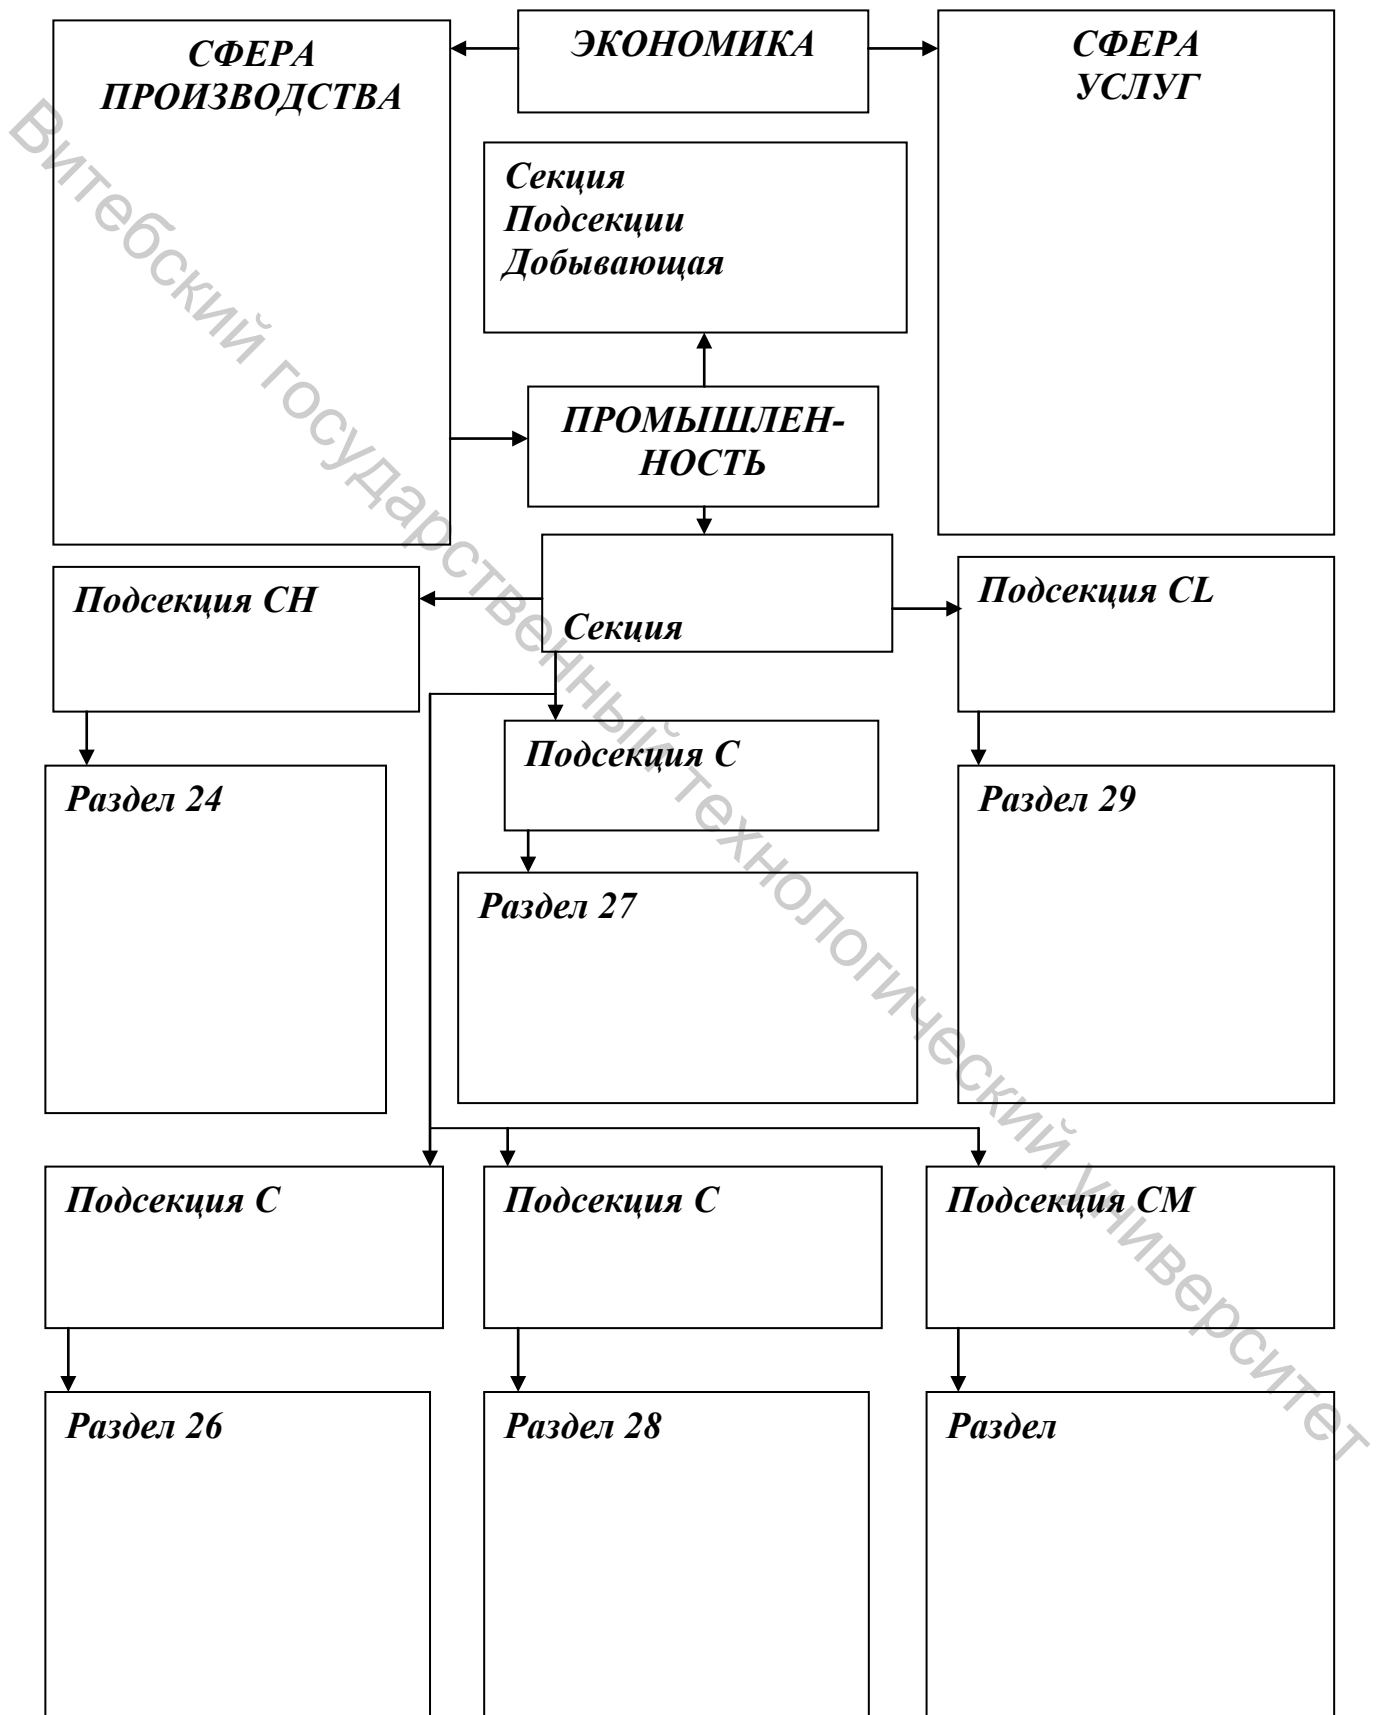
СФЕРА ПРОИЗВОДСТВА

ЭКОНОМИКА

СФЕРА УСЛУГ

Секция
Подсекции
Добывающая

ПРОМЫШЛЕННОСТЬ

Подсекция CH

Секция

Подсекция CL

Подсекция С

Раздел 24

Раздел 29

Раздел 27

Подсекция С

Подсекция С

Подсекция CM

Раздел 26

Раздел 28

Раздел

Витебский государственный технологический университет